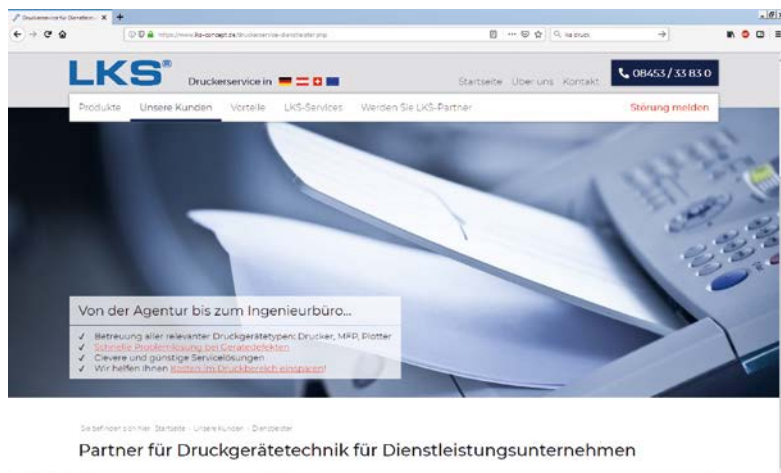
Druckerservice für Dienstleis... ×  +

https://www.lks-concept.de/druckerservice-dienstleister.php

Q lks druck

LKS®

Druckerservice in

Startseite  Über uns  Kontakt

08453 / 33 83 0

Produkte  Unsere Kunden  Vorteile  LKS-Services  Werden Sie LKS-Partner  Störung melden

Von der Agentur bis zum Ingenieurbüro...

✓ Betreuung aller relevanter Druckgerätetypen: Drucker, MFP, Plotter
✓ Schnelle Problemlösung bei Gerätedefekten
✓ Clevere und günstige Servicelösungen
✓ Wir helfen Ihnen Kosten im Druckbereich einzusparen!

Sie befinden sich hier: Startseite › Unsere Kunden › Dienstleister

Partner für Druckgerätetechnik für Dienstleistungsunternehmen